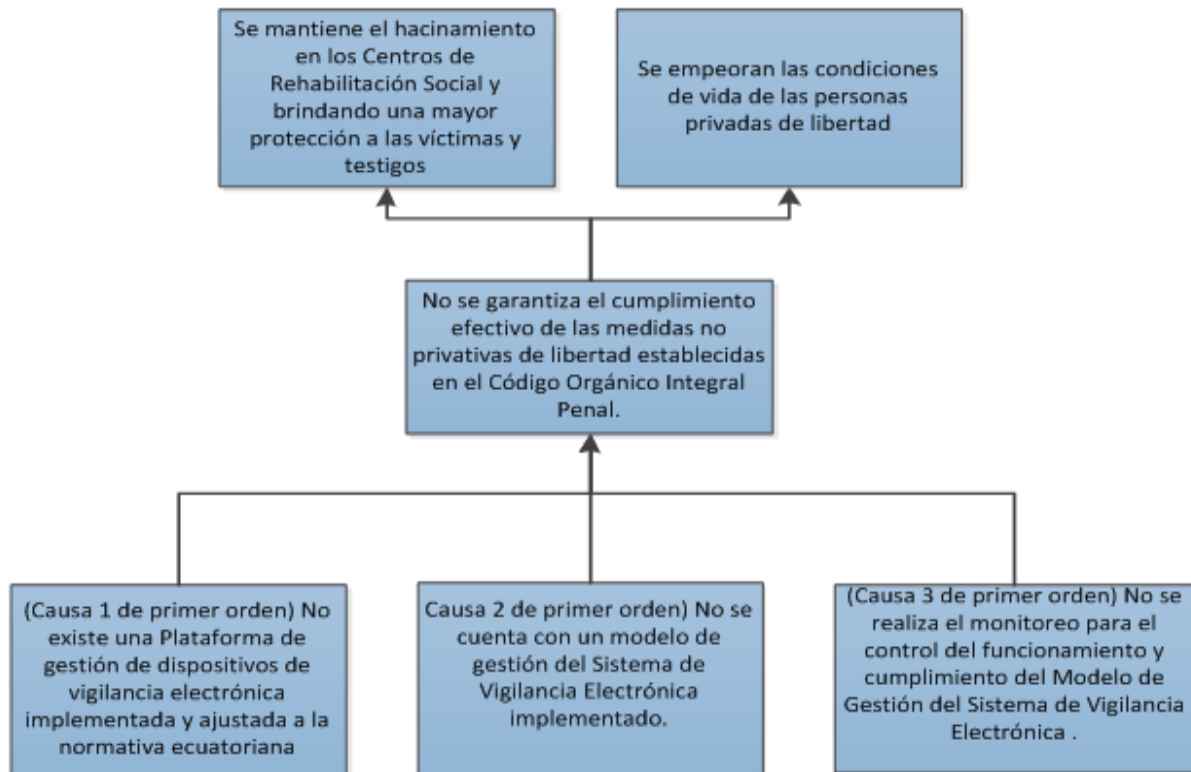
Se mantiene el hacinamiento en los Centros de Rehabilitación Social y brindando una mayor protección a las víctimas y testigos

Se empeoran las condiciones de vida de las personas privadas de libertad

No se garantiza el cumplimiento efectivo de las medidas no privativas de libertad establecidas en el Código Orgánico Integral Penal.

(Causa 1 de primer orden) No existe una Plataforma de gestión de dispositivos de vigilancia electrónica implementada y ajustada a la normativa ecuatoriana

Causa 2 de primer orden) No se cuenta con un modelo de gestión del Sistema de Vigilancia Electrónica implementado.

(Causa 3 de primer orden) No se realiza el monitoreo para el control del funcionamiento y cumplimiento del Modelo de Gestión del Sistema de Vigilancia Electrónica .